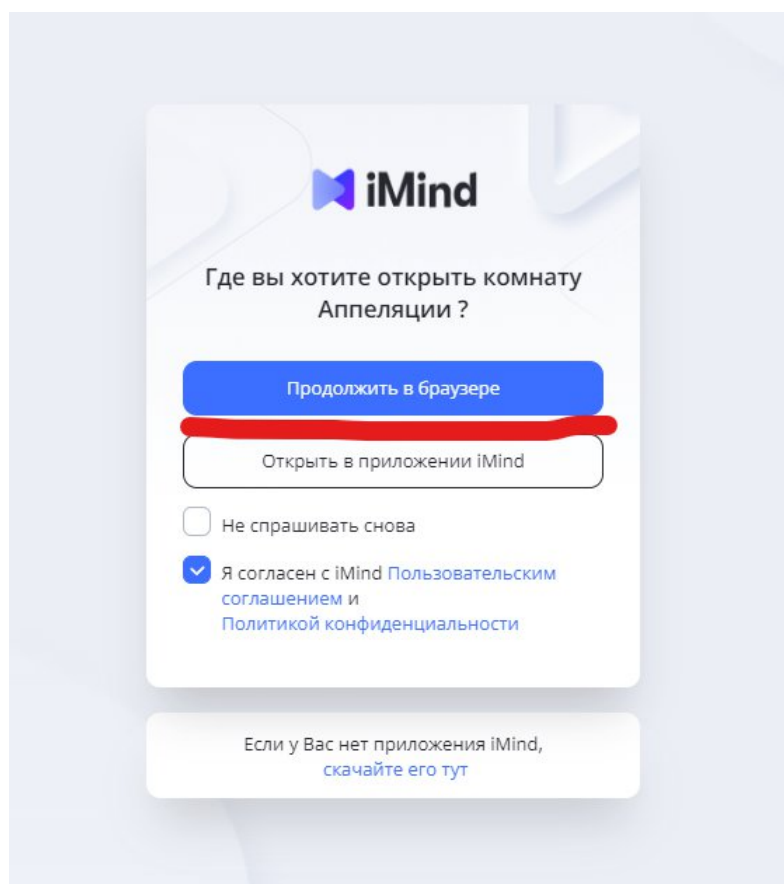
iMind

Где вы хотите открыть комнату Аппеляции ?

Продолжить в браузере

Открыть в приложении iMind

Не спрашивать снова

Я согласен с iMind Пользовательским соглашением и Политикой конфиденциальности

Если у Вас нет приложения iMind, скачайте его тут